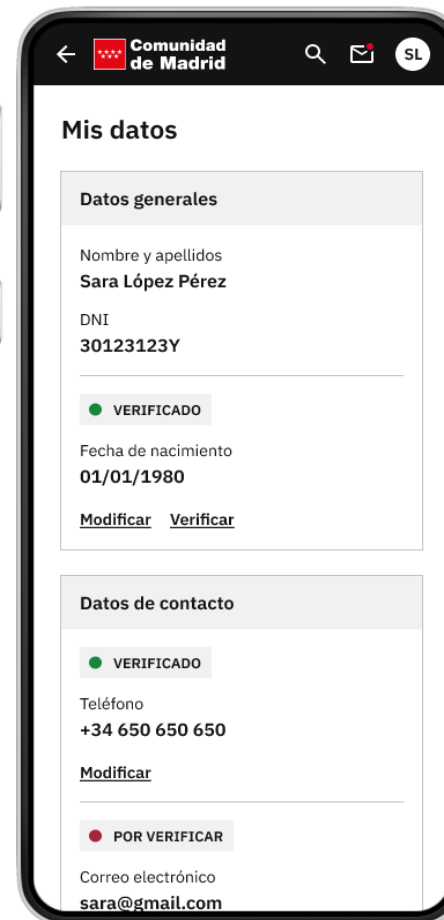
Comunidad de Madrid

SL

Mis datos

Datos generales

Nombre y apellidos
Sara López Pérez

DNI
30123123Y

VERIFICADO

Fecha de nacimiento
01/01/1980

Modificar Verificar

Datos de contacto

VERIFICADO

Teléfono
+34 650 650 650

Modificar

POR VERIFICAR

Correo electrónico
sara@gmail.com